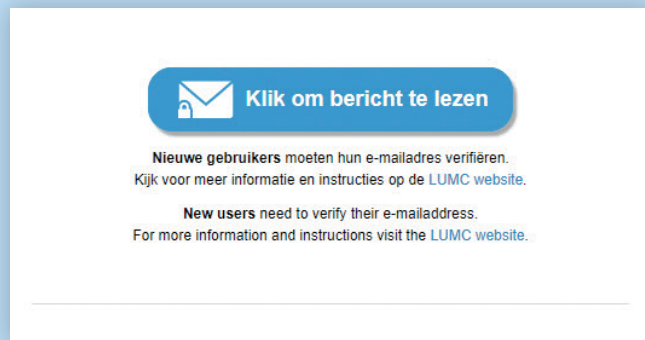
Klik om bericht te lezen

**Nieuwe gebruikers** moeten hun e-mailadres verifiëren. Kijk voor meer informatie en instructies op de LUMC website.

**New users** need to verify their e-mailaddress. For more information and instructions visit the LUMC website.